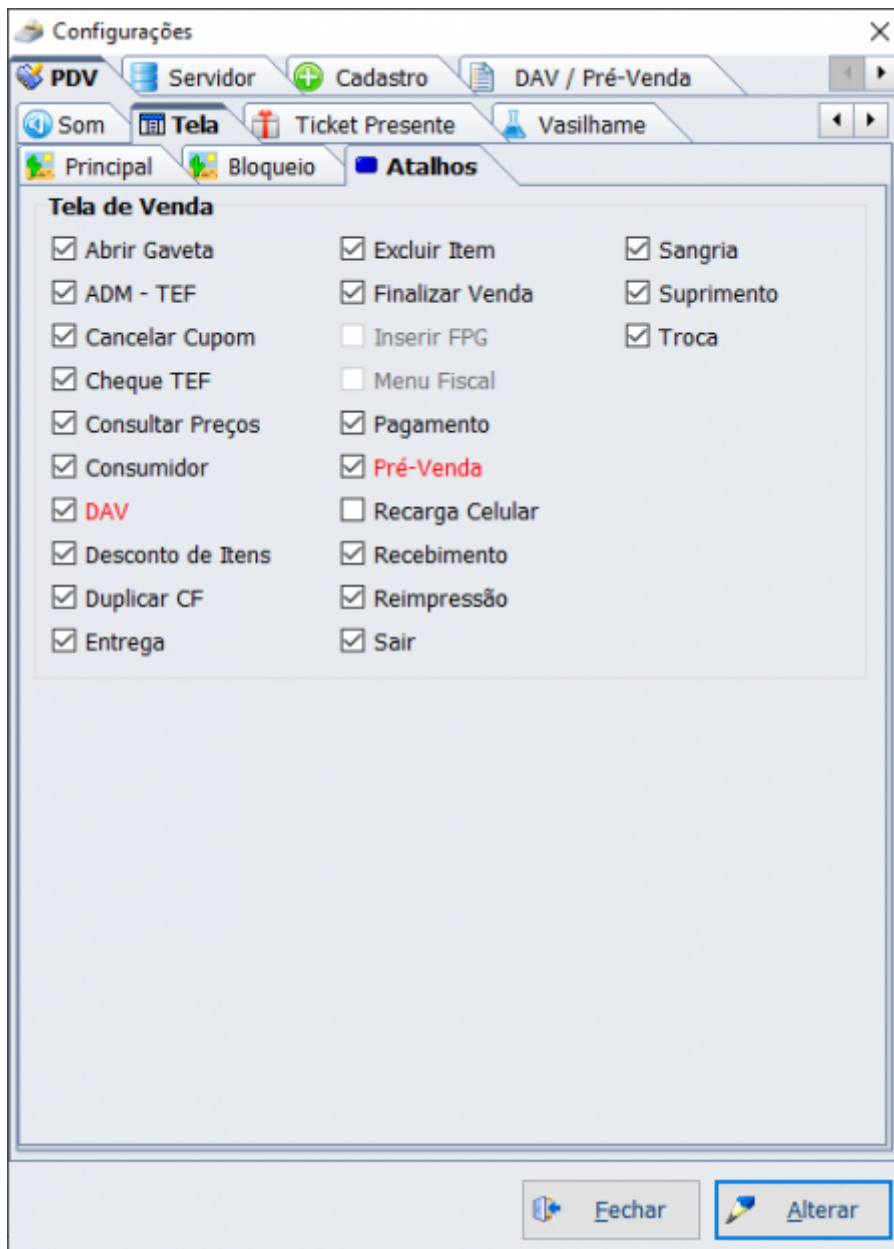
Configurações

PDV Servidor Cadastro DAV / Pré-Venda

Som Tela Ticket Presente Vasilhame

Principal Bloqueio Atalhos

Tela de Venda

☑ Abrir Gaveta
☑ ADM - TEF
☑ Cancelar Cupom
☑ Cheque TEF
☑ Consultar Preços
☑ Consumidor
☑ DAV
☑ Desconto de Itens
☑ Duplicar CF
☑ Entrega

☑ Excluir Item
☑ Finalizar Venda
☐ Inserir FPG
☐ Menu Fiscal
☑ Pagamento
☑ Pré-Venda
☐ Recarga Celular
☑ Recebimento
☑ Reimpressão
☑ Sair

☑ Sangria
☑ Suprimento
☑ Troca

Fechar Alterar